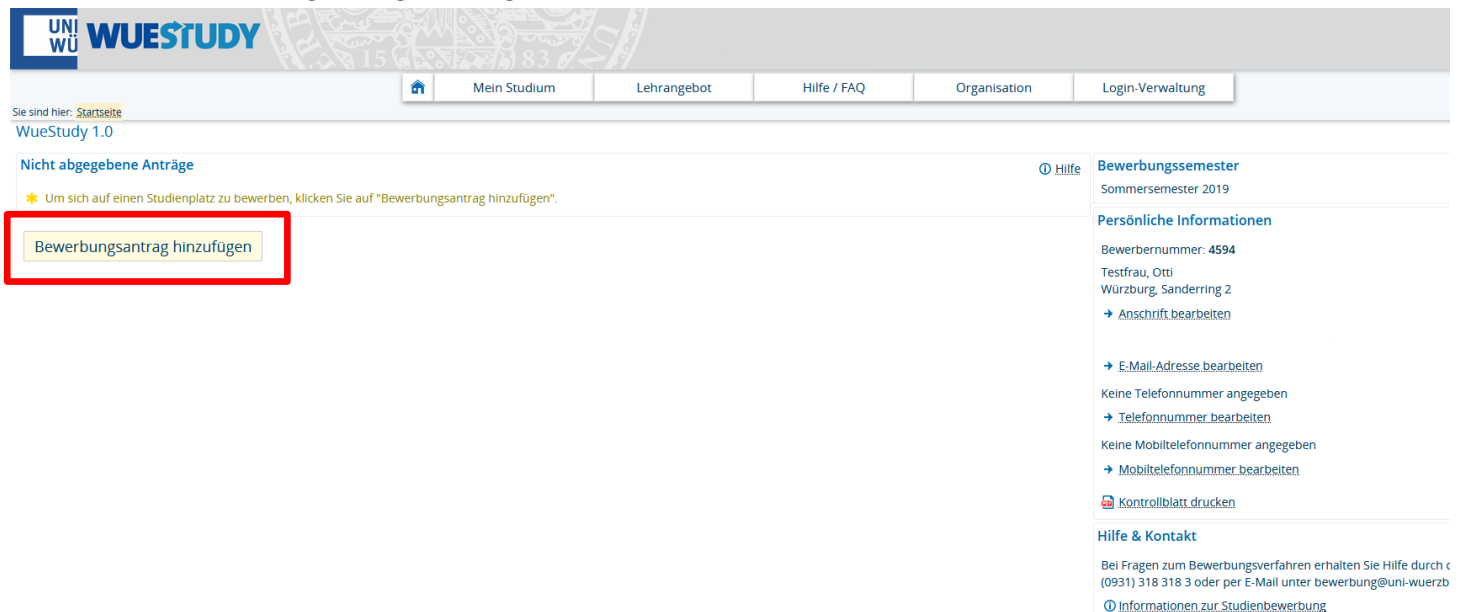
UNI WÜ WUESTUDY

Mein Studium | Lehrangebot | Hilfe / FAQ | Organisation | Login-Verwaltung

Sie sind hier: Startseite

WueStudy 1.0

Nicht abgegebene Anträge

Hilfe

Um sich auf einen Studienplatz zu bewerben, klicken Sie auf "Bewerbungsantrag hinzufügen".

Bewerbungsantrag hinzufügen

Bewerbungssemester

Sommersemester 2019

Persönliche Informationen

Bewerbernummer: 4594

Testfrau, Otti
Würzburg, Sanderring 2

→ Anschrift bearbeiten

→ E-Mail-Adresse bearbeiten

Keine Telefonnummer angegeben

→ Telefonnummer bearbeiten

Keine Mobiltelefonnummer angegeben

→ Mobiltelefonnummer bearbeiten

Kontrollblatt drucken

Hilfe & Kontakt

Bei Fragen zum Bewerbungsverfahren erhalten Sie Hilfe durch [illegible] (0931) 318 318 3 oder per E-Mail unter bewerbung@uni-wuerzb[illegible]

Informationen zur Studienbewerbung